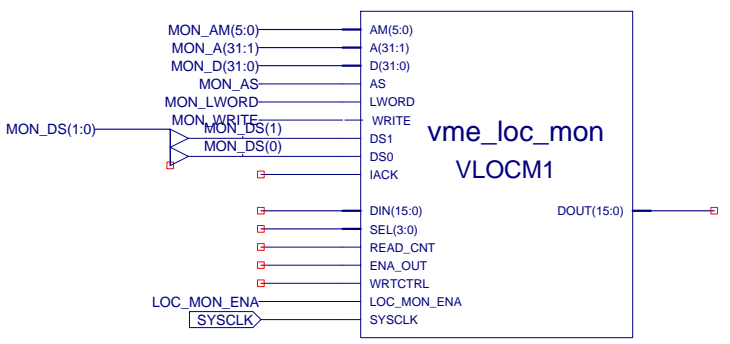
MON_AM(5:0)
MON_A(31:1)
MON_D(31:0)
MON_AS
MON_LWORD
MON_WRITE
MON_DS(1:0)
MON_DS(1)
MON_DS(0)
LOC_MON_ENA
SYSCLK

AM(5:0)
A(31:1)
D(31:0)
AS
LWORD
WRITE
DS1
DS0
IACK
DIN(15:0)
SEL(3:0)
READ_CNT
ENA_OUT
WRTCTRL
LOC_MON_ENA
SYSCLK

vme_loc_mon
VLOCM1

DOUT(15:0)